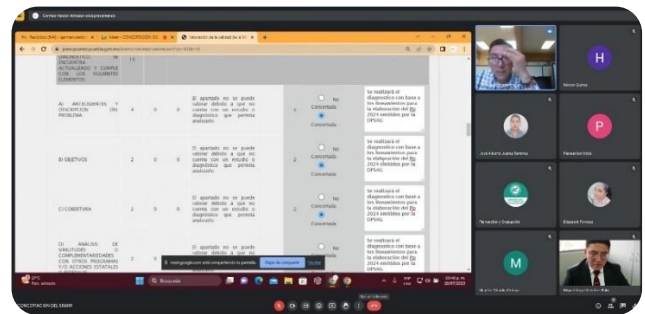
Carmen Hector Almazan está presentando

Recibidos (544) - garmen.martin... | Meet - CDMX-DEPE-2024-005... | Valoración de la calidad de la... | +

presupuestoyrendicion.gob.mx

DIAGNÓSTICO SE ENCUENTRA ACTUALIZADO Y CUMPLE CON LOS SIGUIENTES ELEMENTOS:

| | | | | | | |
|---|---|---|---|---|---|---|
| A) ANTECEDENTES Y DESCRIPCIÓN DEL PROBLEMA | 4 | 0 | 0 | El apartado no se puede valorar debido a que no cuenta con un estudio o diagnóstico que permita analizarlo | 0 | No Concertado / Concertado | Se realizará el diagnóstico con base a los lineamientos para la elaboración del Pp 2024 emitidos por la DPSAG |
| B) OBJETIVOS | 2 | 0 | 0 | El apartado no se puede valorar debido a que no cuenta con un estudio o diagnóstico que permita analizarlo | 2 | No Concertado / Concertado | Se realizará el diagnóstico con base a los lineamientos para la elaboración del Pp 2024 emitidos por la DPSAG |
| C) COBERTURA | 2 | 0 | 0 | El apartado no se puede valorar debido a que no cuenta con un estudio o diagnóstico que permita analizarlo | 2 | No Concertado / Concertado | Se realizará el diagnóstico con base a los lineamientos para la elaboración del Pp 2024 emitidos por la DPSAG |
| D) ANÁLISIS DE SIMILITUDES O COMPLEMENTARIEDADES CON OTROS PROGRAMAS Y/O ACCIONES ESTATALES | 2 | 0 | | El apartado no se puede | | | Se realizará el diagnóstico con base a los lineamientos para la elaboración del Pp 2024 emitidos por la DPSAG |

meet.google.com está compartiendo tu pantalla. | Dejar de compartir | Ocultar

27°C Parc. soleado | Búsqueda

Héctor Gómez
José Alberto Juárez Ramírez
Planeación Educ
Planeación y Evaluación
Elizabeth Pereyra
M
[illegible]

CONCERTACIÓN DEL DEEPP